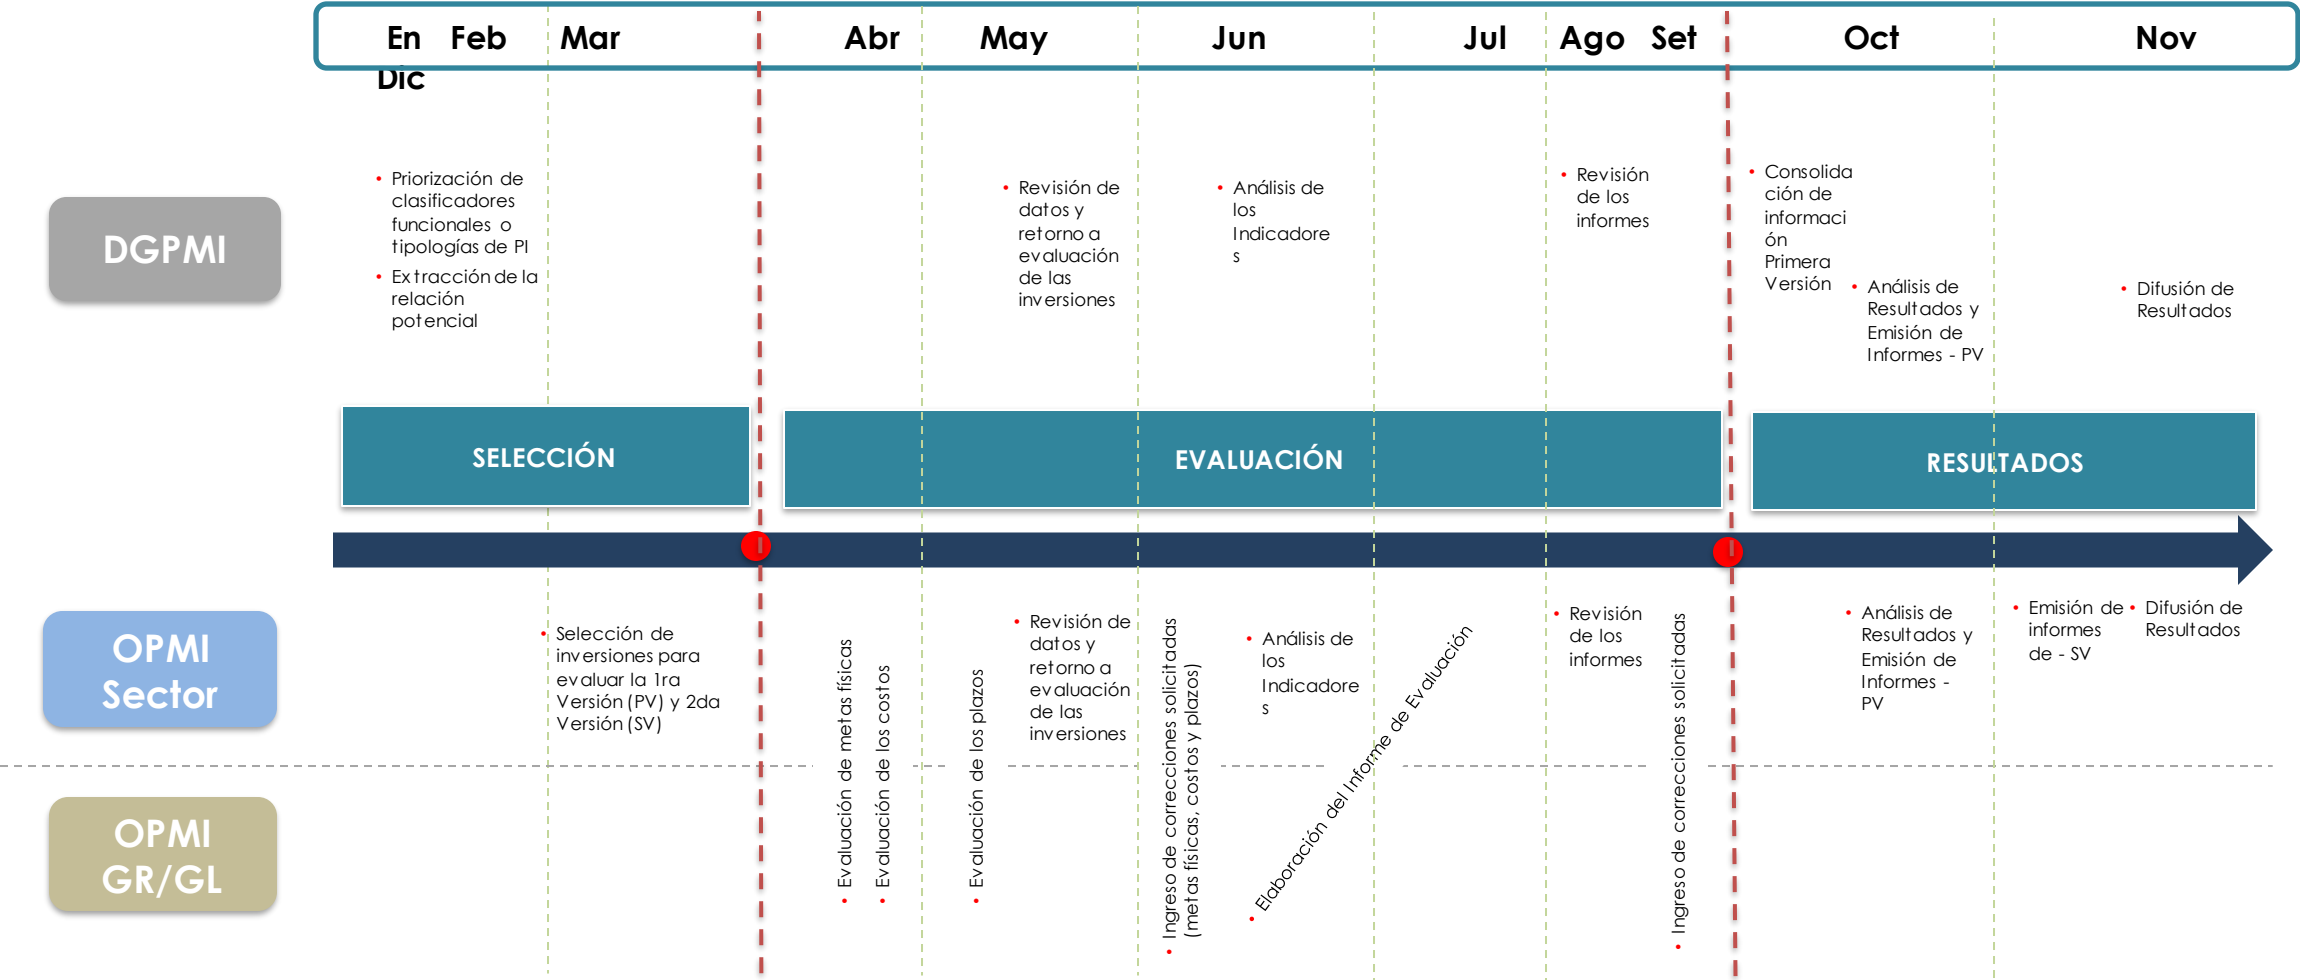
En Feb Mar Abr May Jun Jul Ago Set Oct Nov
Dic

DGPMI

• Priorización de clasificadores funcionales o tipologías de PI
• Extracción de la relación potencial

• Revisión de datos y retorno a evaluación de las inversiones

• Análisis de los Indicadore s

• Revisión de los informes

• Consolida ción de informaci ón Primera Versión

• Análisis de Resultados y Emisión de Informes - PV

• Difusión de Resultados

SELECCIÓN

EVALUACIÓN

RESULTADOS

OPMI Sector

OPMI GR/GL

• Selección de inversiones para evaluar la 1ra Versión (PV) y 2da Versión (SV)

• Evaluación de metas físicas

• Evaluación de los costos

• Evaluación de los plazos

• Revisión de datos y retorno a evaluación de las inversiones

• Ingreso de correcciones solicitadas (metas físicas, costos y plazos)

• Análisis de los Indicadore s

• Elaboración del Informe de Evaluación

• Revisión de los informes

• Ingreso de correcciones solicitadas

• Análisis de Resultados y Emisión de Informes - PV

• Emisión de informes de - SV

• Difusión de Resultados